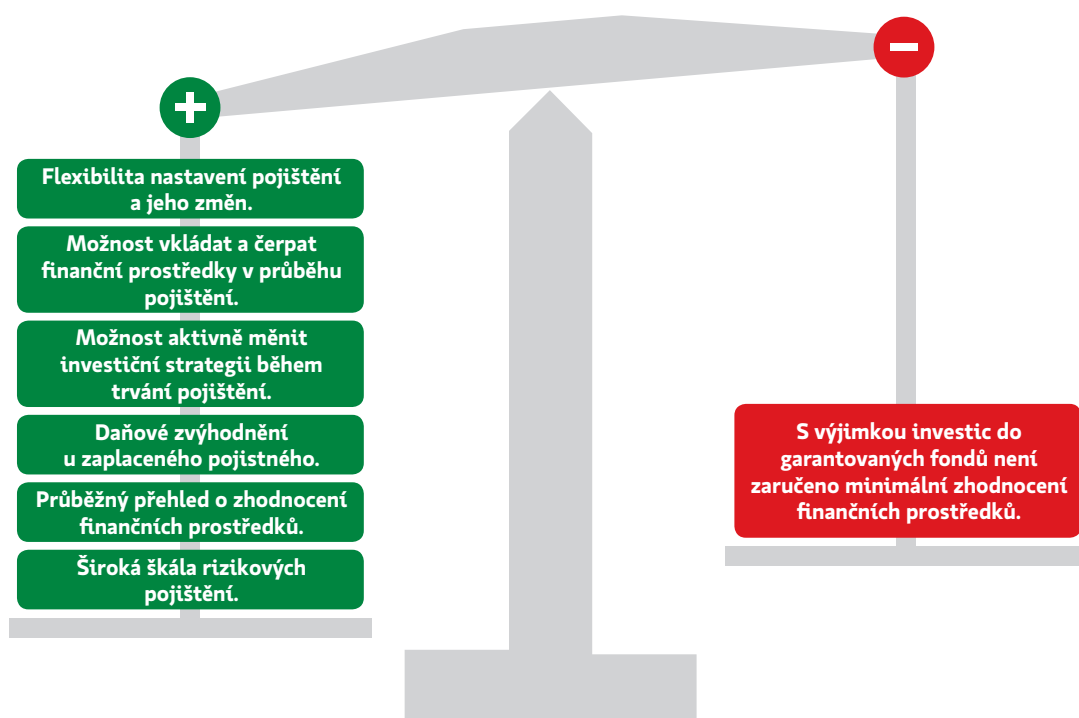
Flexibilita nastavení pojištění a jeho změn.

Možnost vkládat a čerpat finanční prostředky v průběhu pojištění.

Možnost aktivně měnit investiční strategii během trvání pojištění.

Daňové zvýhodnění u zaplaceného pojistného.

Průběžný přehled o zhodnocení finančních prostředků.

Široká škála rizikových pojištění.

S výjimkou investic do garantovaných fondů není zaručeno minimální zhodnocení finančních prostředků.